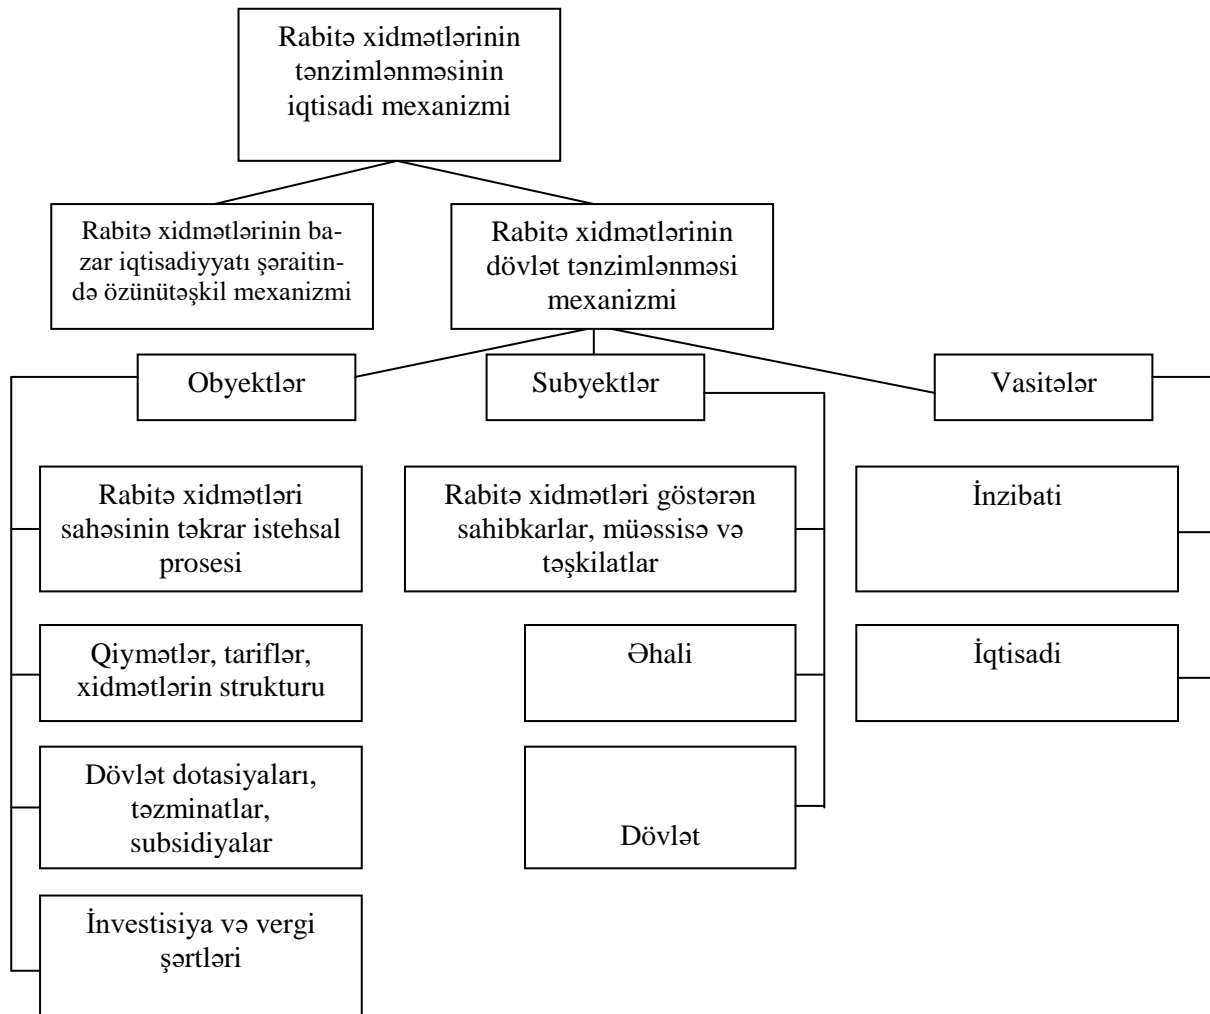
Rabitə xidmətlərinin tənzimlənməsinin iqtisadi mexanizmi

Rabitə xidmətlərinin bazar iqtisadiyyatı şəraitində özünütəşkil mexanizmi

Rabitə xidmətlərinin dövlət tənzimlənməsi mexanizmi

Obyektlər

Subyektlər

Vasitələr

Rabitə xidmətləri sahəsinin təkrar istehsal prosesi

Qiymətlər, tariflər, xidmətlərin strukturu

Dövlət dotasiyaları, təzminatlar, subsidiyalar

İnvestisiya və vergi şərtləri

Rabitə xidmətləri göstərən sahibkarlar, müəssisə və təşkilatlar

Əhali

Dövlət

İnzibati

İqtisadi